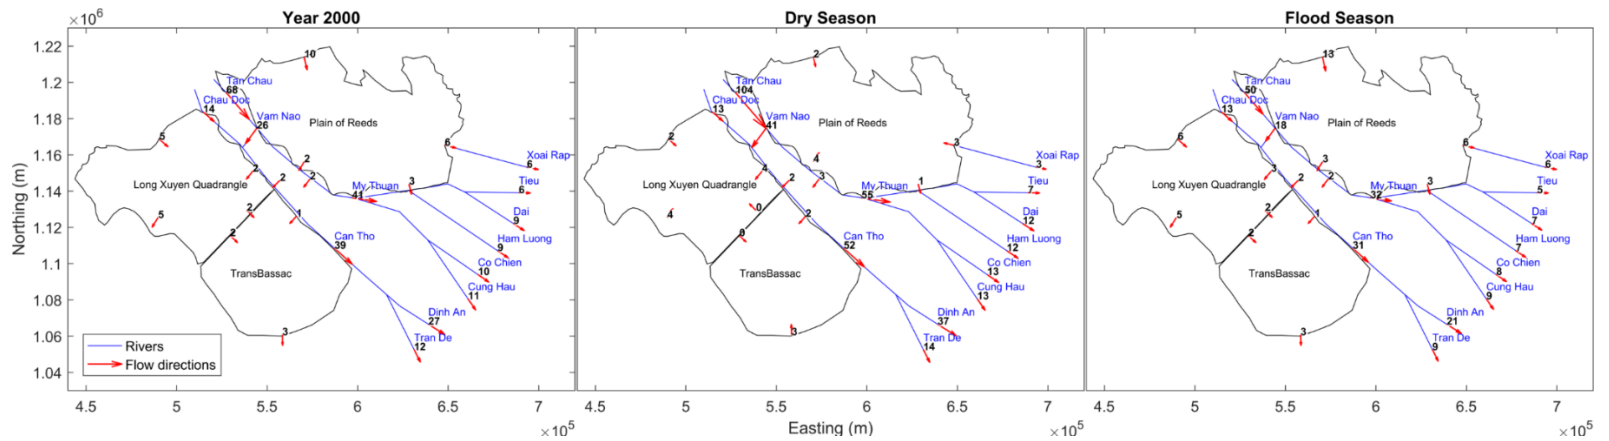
Year 2000

$\times10^6$

1.22
1.2
1.18
1.16
1.14
1.12
1.1
1.08
1.06
1.04

Northing (m)

10
Tan Chau
68
Chau Doc
14
Vam Nao
26
Plain of Reeds
5
6
Xoai Rap
6
Long Xuyen Quadrangle
2
2
2
2
3
Tieu
6
My Thuan
41
2
1
Dai
9
5
2
Can Tho
39
Ham Luong
9
Co Chien
10
TransBassac
Cung Hau
11
Dinh An
27
3
Tran De
12

Rivers
Flow directions

4.5 5 5.5 6 6.5 7
$\times10^5$

Dry Season

2
Tan Chau
104
Chau Doc
13
Vam Nao
41
Plain of Reeds
2
3
Xoai Rap
3
4
4
3
2
Long Xuyen Quadrangle
Tieu
7
My Thuan
55
1
Dai
12
4
0
2
Can Tho
52
Ham Luong
12
0
Co Chien
13
TransBassac
Cung Hau
13
Dinh An
37
3
Tran De
14

4.5 5 5.5 6 6.5 7
Easting (m)
$\times10^5$

Flood Season

13
Tan Chau
50
Chau Doc
13
Vam Nao
18
Plain of Reeds
6
8
Xoai Rap
6
Long Xuyen Quadrangle
1
3
2
2
Tieu
5
My Thuan
32
3
5
2
1
Dai
7
Can Tho
31
Ham Luong
7
2
Co Chien
8
TransBassac
Cung Hau
9
Dinh An
21
3
Tran De
9

4.5 5 5.5 6 6.5 7
$\times10^5$